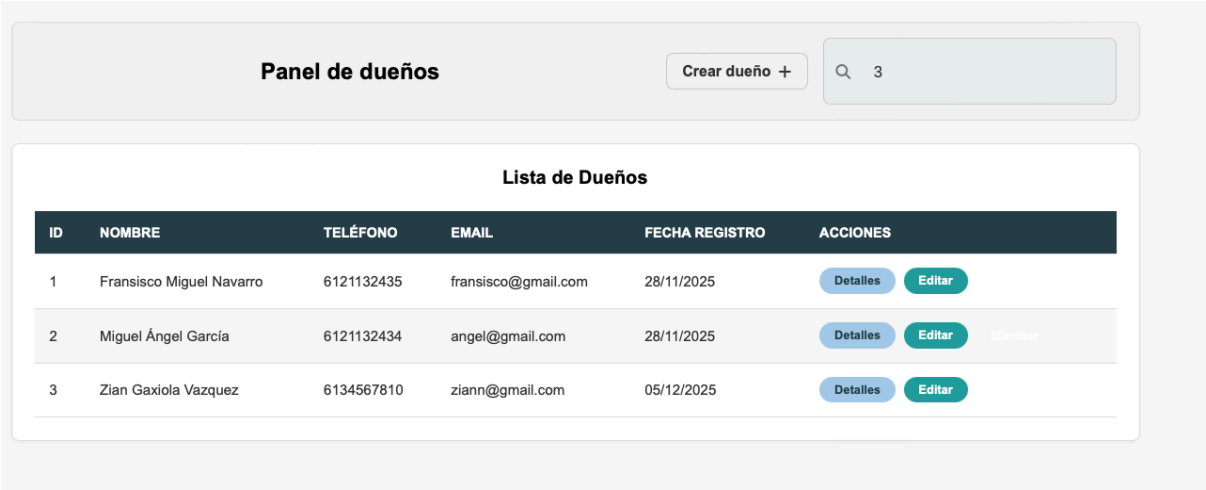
Panel de dueños

Crear dueño +

3

Lista de Dueños

| ID | NOMBRE | TELÉFONO | EMAIL | FECHA REGISTRO | ACCIONES |
|---|---|---|---|---|---|
| 1 | Fransisco Miguel Navarro | 6121132435 | fransisco@gmail.com | 28/11/2025 | Detalles Editar |
| 2 | Miguel Ángel García | 6121132434 | angel@gmail.com | 28/11/2025 | Detalles Editar Eliminar |
| 3 | Zian Gaxiola Vazquez | 6134567810 | ziann@gmail.com | 05/12/2025 | Detalles Editar |